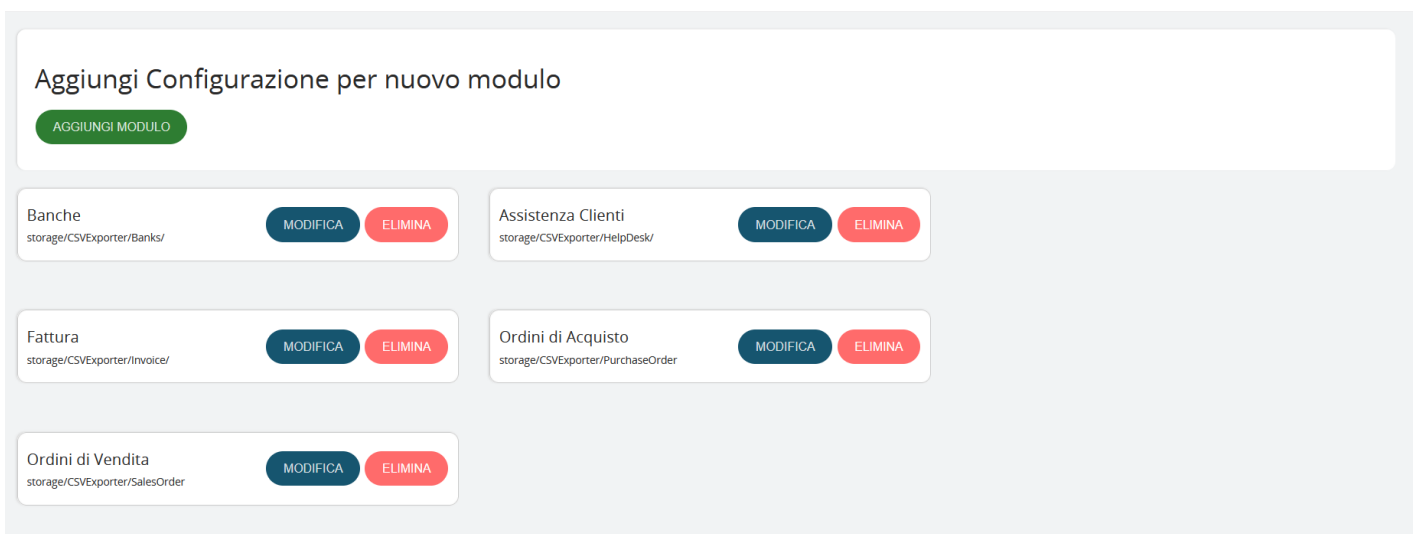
Aggiungi Configurazione per nuovo modulo

AGGIUNGI MODULO

Banche
storage/CSVExporter/Banks/
MODIFICA ELIMINA

Assistenza Clienti
storage/CSVExporter/HelpDesk/
MODIFICA ELIMINA

Fattura
storage/CSVExporter/Invoice/
MODIFICA ELIMINA

Ordini di Acquisto
storage/CSVExporter/PurchaseOrder
MODIFICA ELIMINA

Ordini di Vendita
storage/CSVExporter/SalesOrder
MODIFICA ELIMINA